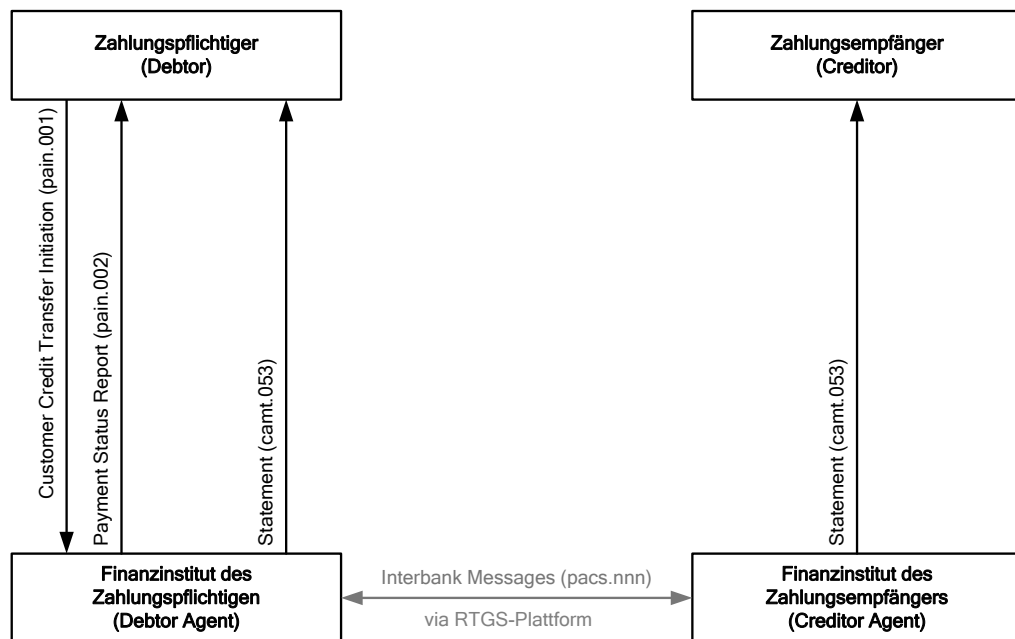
Zahlungspflichtiger
(Debtor)

Zahlungsempfänger
(Creditor)

Customer Credit Transfer Initiation (pain.001)

Payment Status Report (pain.002)

Statement (camt.053)

Statement (camt.053)

Finanzinstitut des
Zahlungspflichtigen
(Debtor Agent)

Interbank Messages (pacs.nnn)

via RTGS-Plattform

Finanzinstitut des
Zahlungsempfängers
(Creditor Agent)